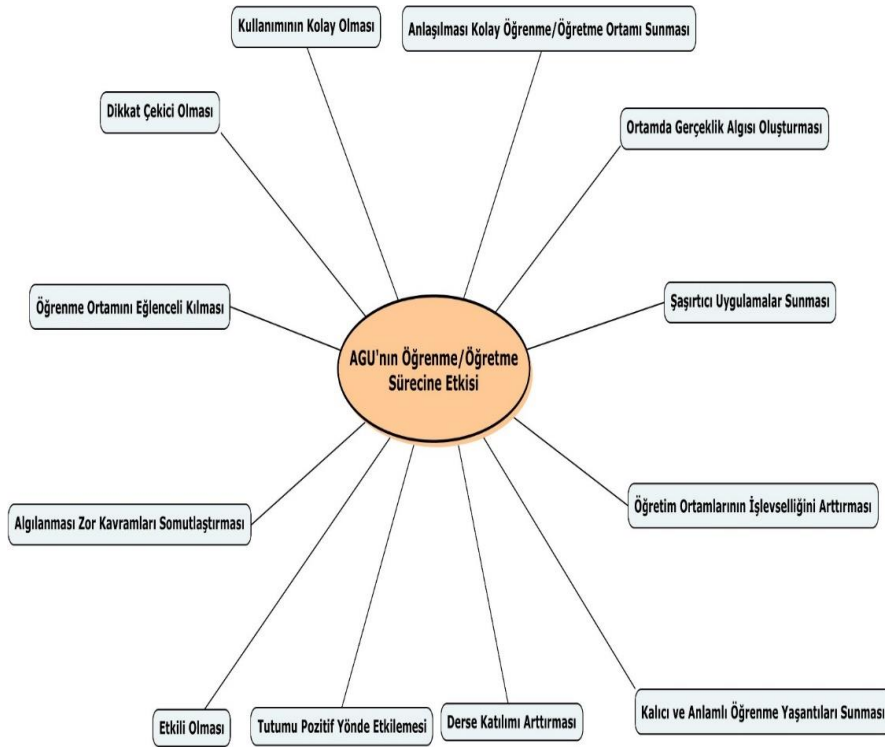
Kullanımının Kolay Olması

Anlaşılması Kolay Öğrenme/Öğretme Ortamı Sunması

Dikkat Çekici Olması

Ortamda Gerçeklik Algısı Oluşturması

Öğrenme Ortamını Eğlenceli Kılması

Şaşırtıcı Uygulamalar Sunması

AGU'nın Öğrenme/Öğretme Sürecine Etkisi

Algılanması Zor Kavramları Somutlaştırması

Öğretim Ortamlarının İşlevselliğini Arttırması

Etkili Olması

Tutumu Pozitif Yönde Etkilemesi

Derse Katılımı Arttırması

Kalıcı ve Anlamlı Öğrenme Yaşantıları Sunması